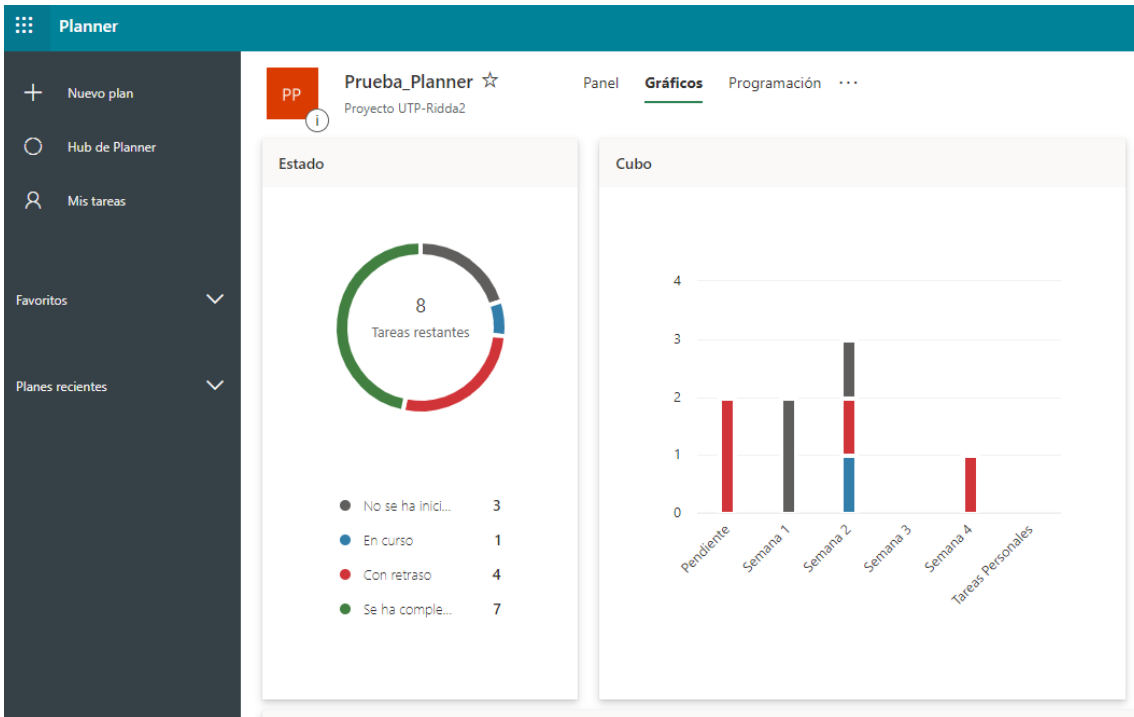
Planner

Nuevo plan

Hub de Planner

Mis tareas

Favoritos

Planes recientes

PP

Prueba_Planner ☆

Proyecto UTP-Ridda2

Panel Gráficos Programación ···

Estado

8
Tareas restantes

No se ha inici... 3
En curso 1
Con retraso 4
Se ha comple... 7

Cubo

4
3
2
1
0

Pendiente
Semana 1
Semana 2
Semana 3
Semana 4
Tareas Personales